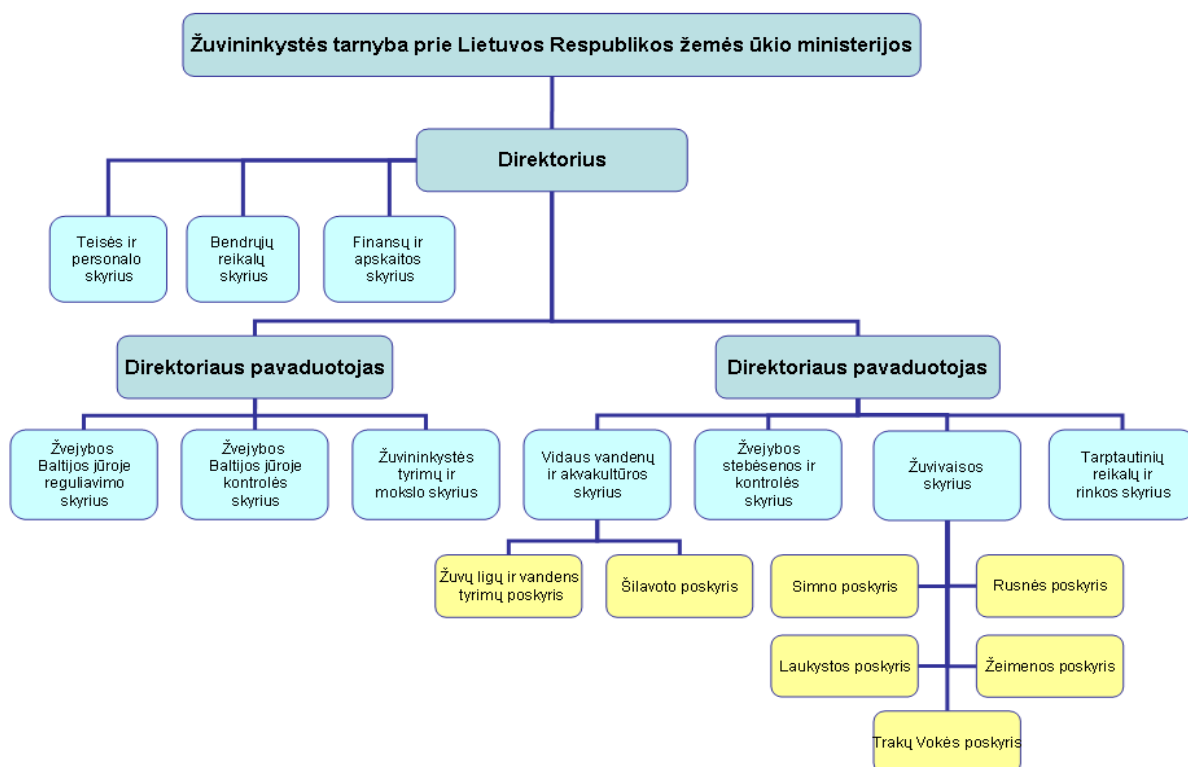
Žuvininkystės tarnyba prie Lietuvos Respublikos žemės ūkio ministerijos

Direktorius

Teisės ir personalo skyrius

Bendrųjų reikalų skyrius

Finansų ir apskaitos skyrius

Direktoriaus pavaduotojas

Direktoriaus pavaduotojas

Žvejybos Baltijos jūroje reguliavimo skyrius

Žvejybos Baltijos jūroje kontrolės skyrius

Žuvininkystės tyrimų ir mokslo skyrius

Vidaus vandenų ir akvakultūros skyrius

Žvejybos stebėsenos ir kontrolės skyrius

Žuvivaisos skyrius

Tarptautinių reikalų ir rinkos skyrius

Žuvų ligų ir vandens tyrimų poskyris

Šilavoto poskyris

Simno poskyris

Rusnės poskyris

Laukystos poskyris

Žeimenos poskyris

Trakų Vokės poskyris